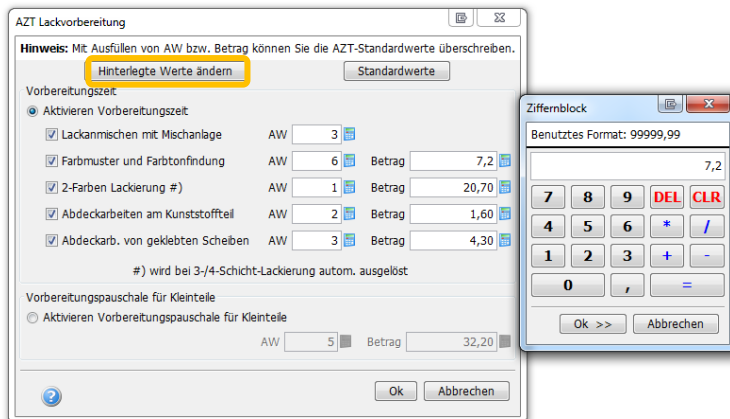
AZT Lackvorbereitung

Hinweis: Mit Ausfüllen von AW bzw. Betrag können Sie die AZT-Standardwerte überschreiben.

Hinterlegte Werte ändern

Standardwerte

Vorbereitungszeit

Aktivieren Vorbereitungszeit

| | | | | |
|---|---|---|---|---|
| Lackanmischen mit Mischanlage | AW | 3 | | |
| Farbmuster und Farbtonfindung | AW | 6 | Betrag | 7,2 |
| 2-Farben Lackierung #) | AW | 1 | Betrag | 20,70 |
| Abdeckarbeiten am Kunststoffteil | AW | 2 | Betrag | 1,60 |
| Abdeckarb. von geklebten Scheiben | AW | 3 | Betrag | 4,30 |

#) wird bei 3-/4-Schicht-Lackierung autom. ausgelöst

Vorbereitungspauschale für Kleinteile

Aktivieren Vorbereitungspauschale für Kleinteile

AW 5 Betrag 32,20

Ok Abbrechen

Ziffernblock

Benutztes Format: 99999,99

7,2

7 8 9 DEL CLR
4 5 6 * /
1 2 3 + -
0 , =

Ok >> Abbrechen